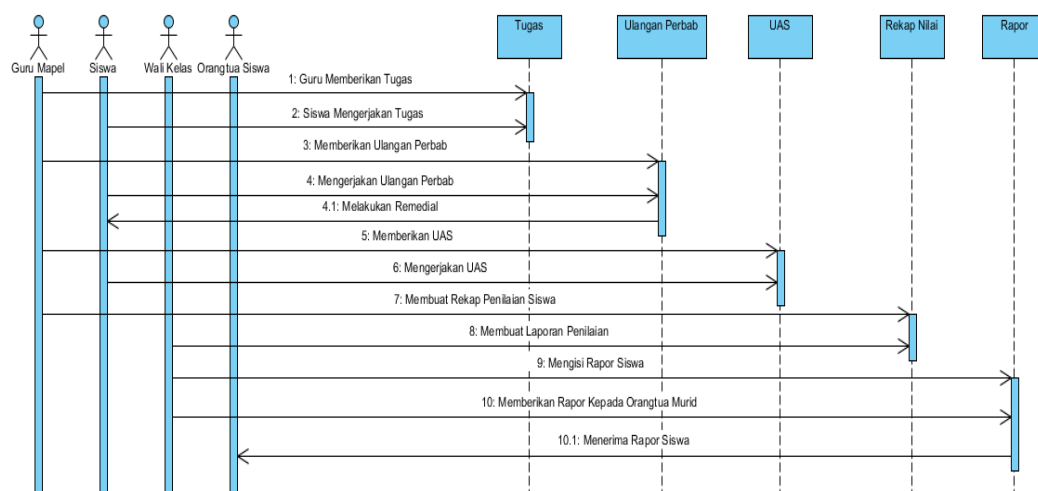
Guru Mapel
Siswa
Wali Kelas
Orangtua Siswa
Tugas
Ulangan Perbab
UAS
Rekap Nilai
Rapor

1: Guru Memberikan Tugas
2: Siswa Mengerjakan Tugas
3: Memberikan Ulangan Perbab
4: Mengerjakan Ulangan Perbab
4.1: Melakukan Remedial
5: Memberikan UAS
6: Mengerjakan UAS
7: Membuat Rekap Penilaian Siswa
8: Membuat Laporan Penilaian
9: Mengisi Rapor Siswa
10: Memberikan Rapor Kepada Orangtua Murid
10.1: Menerima Rapor Siswa